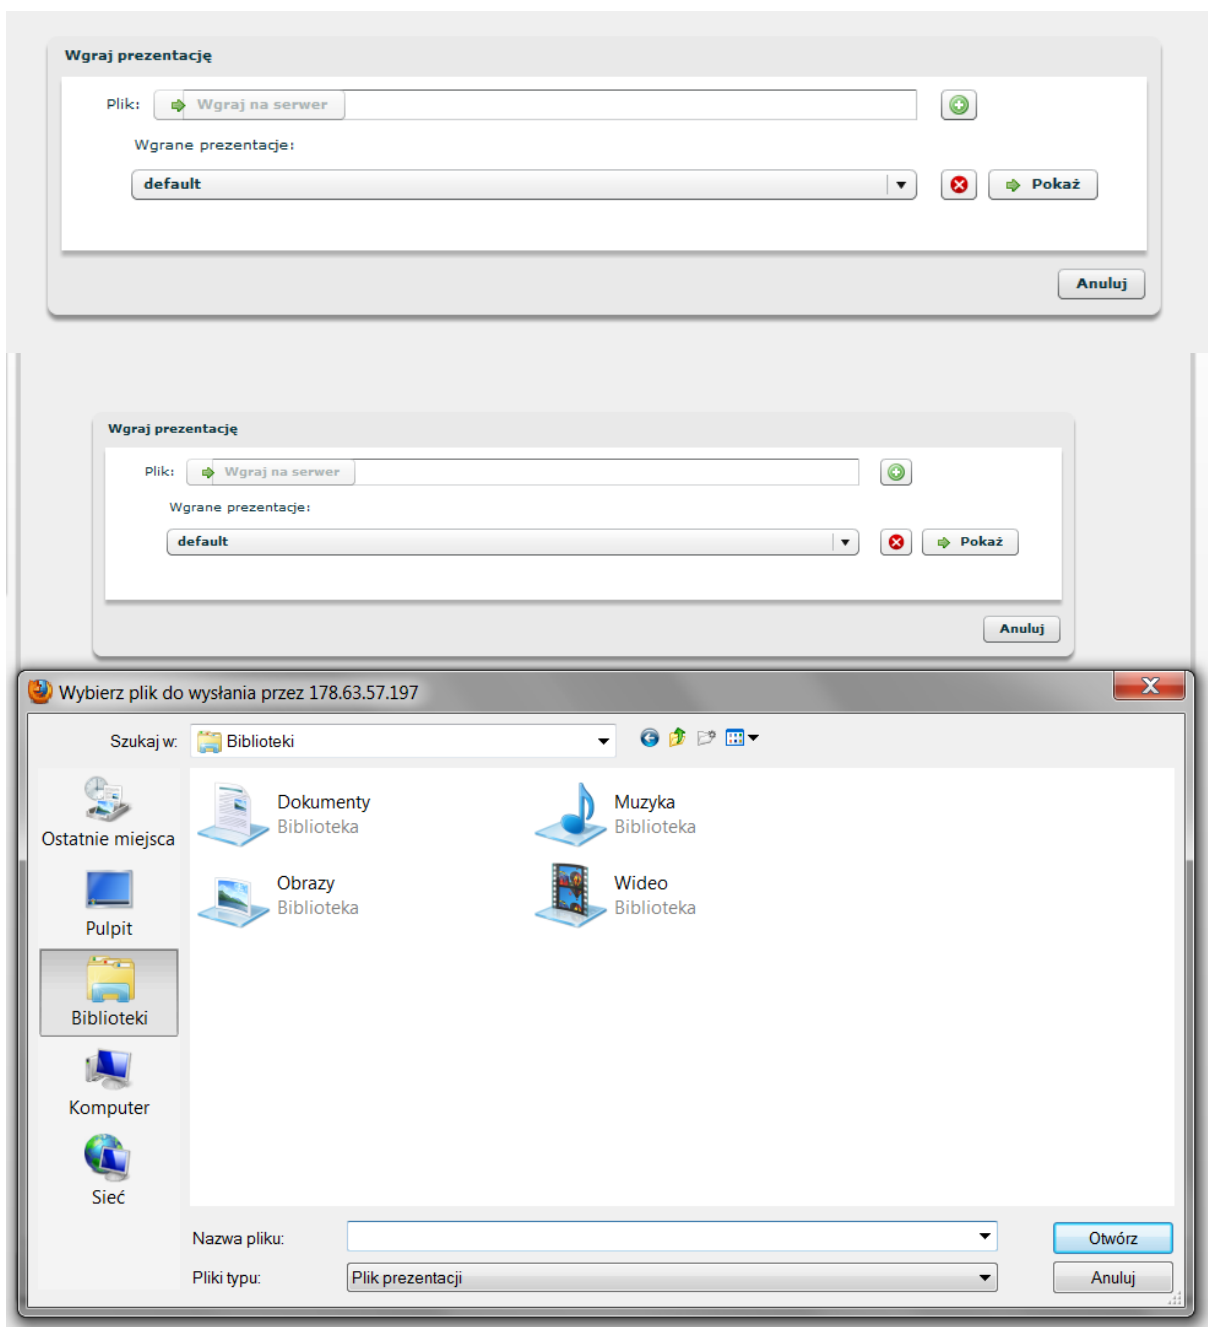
Wgraj prezentację

Plik: Wgraj na serwer

Wgrane prezentacje:

default

Pokaż

Anuluj

Wgraj prezentację

Plik: Wgraj na serwer

Wgrane prezentacje:

default

Pokaż

Anuluj

Wybierz plik do wysłania przez 178.63.57.197

Szukaj w: Biblioteki

Ostatnie miejsca

Pulpit

Biblioteki

Komputer

Sieć

Dokumenty
Biblioteka

Muzyka
Biblioteka

Obrazy
Biblioteka

Wideo
Biblioteka

Nazwa pliku:

Pliki typu: Plik prezentacji

Otwórz

Anuluj